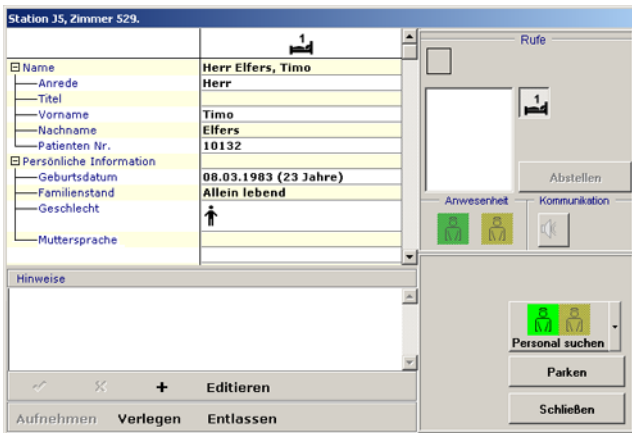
Station J5, Zimmer 529.

1

| | |
|---|---|
| ⊟ Name | Herr Elfers, Timo |
| Anrede | Herr |
| Titel | |
| Vorname | Timo |
| Nachname | Elfers |
| Patienten Nr. | 10132 |
| ⊟ Persönliche Information | |
| Geburtsdatum | 08.03.1983 (23 Jahre) |
| Familienstand | Allein lebend |
| Geschlecht | |
| Muttersprache | |

Rufe

1

Abstellen

Anwesenheit

Kommunikation

Hinweise

✓ ✕ + Editieren

Aufnehmen Verlegen Entlassen

Personal suchen

Parken

Schließen